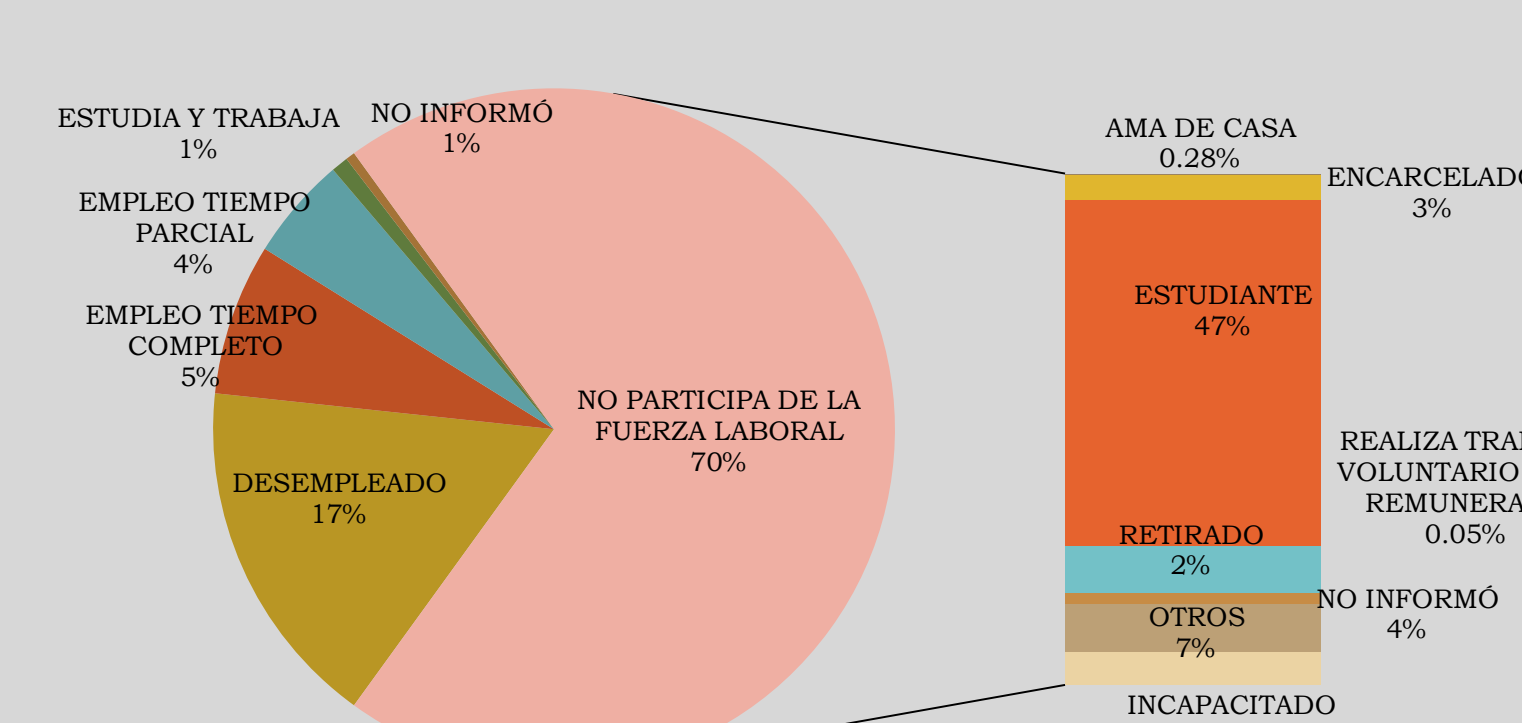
ESTUDIA Y TRABAJA
1%

NO INFORMÓ
1%

EMPLEO TIEMPO PARCIAL
4%

EMPLEO TIEMPO COMPLETO
5%

NO PARTICIPA DE LA FUERZA LABORAL
70%

DESEMPLEADO
17%

AMA DE CASA
0.28%

ENCARCELADO
3%

ESTUDIANTE
47%

REALIZA TRA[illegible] VOLUNTARIO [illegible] REMUNERA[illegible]
0.05%

RETIRADO
2%

NO INFORMÓ
4%

OTROS
7%

INCAPACITADO